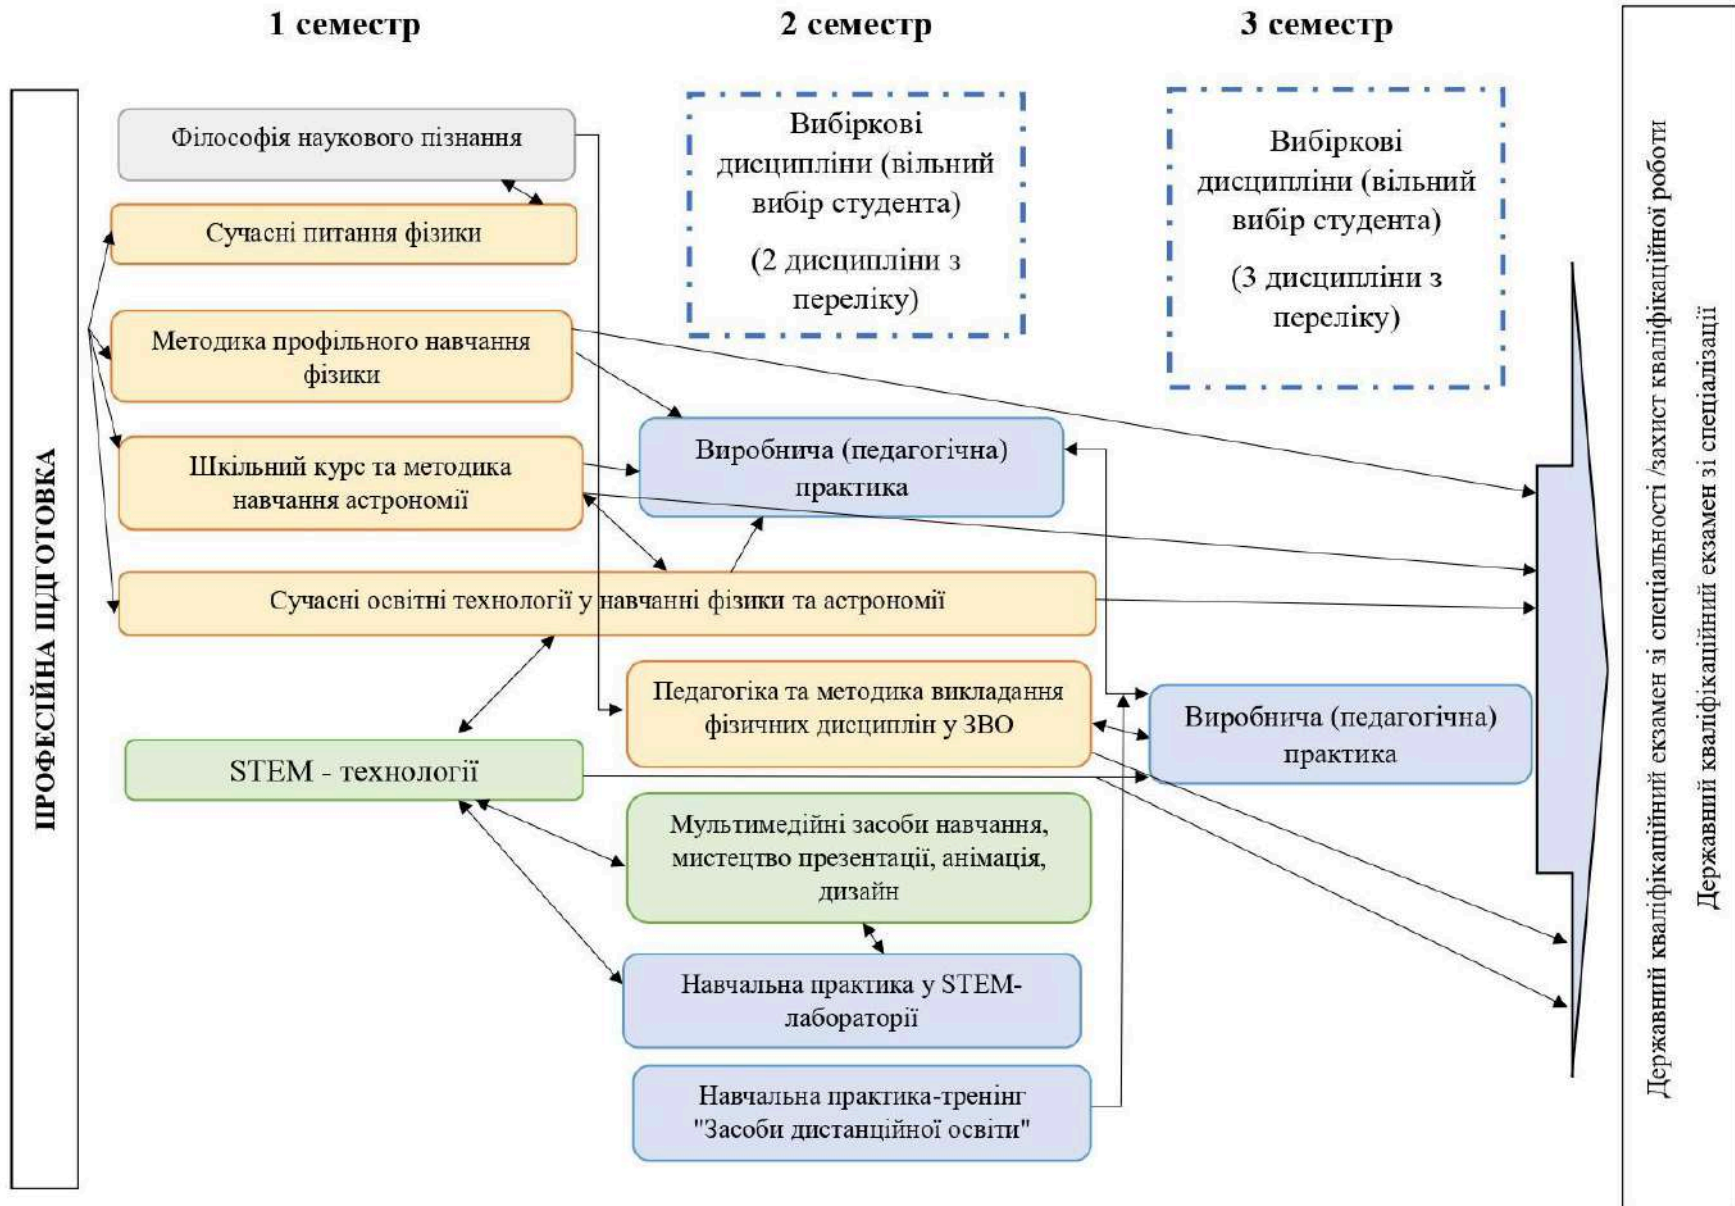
1 семестр

2 семестр

3 семестр

ПРОФЕСІЙНА ПІДГОТОВКА

Філософія наукового пізнання

Сучасні питання фізики

Методика профільного навчання фізики

Шкільний курс та методика навчання астрономії

Сучасні освітні технології у навчанні фізики та астрономії

STEM - технології

Вибіркові дисципліни (вільний вибір студента)

(2 дисципліни з переліку)

Виробнича (педагогічна) практика

Педагогіка та методика викладання фізичних дисциплін у ЗВО

Мультимедійні засоби навчання, мистецтво презентації, анімація, дизайн

Навчальна практика у STEM-лабораторії

Навчальна практика-тренінг "Засоби дистанційної освіти"

Вибіркові дисципліни (вільний вибір студента)

(3 дисципліни з переліку)

Виробнича (педагогічна) практика

Державний кваліфікаційний екзамен зі спеціальності /захист кваліфікаційної роботи

Державний кваліфікаційний екзамен зі спеціалізації